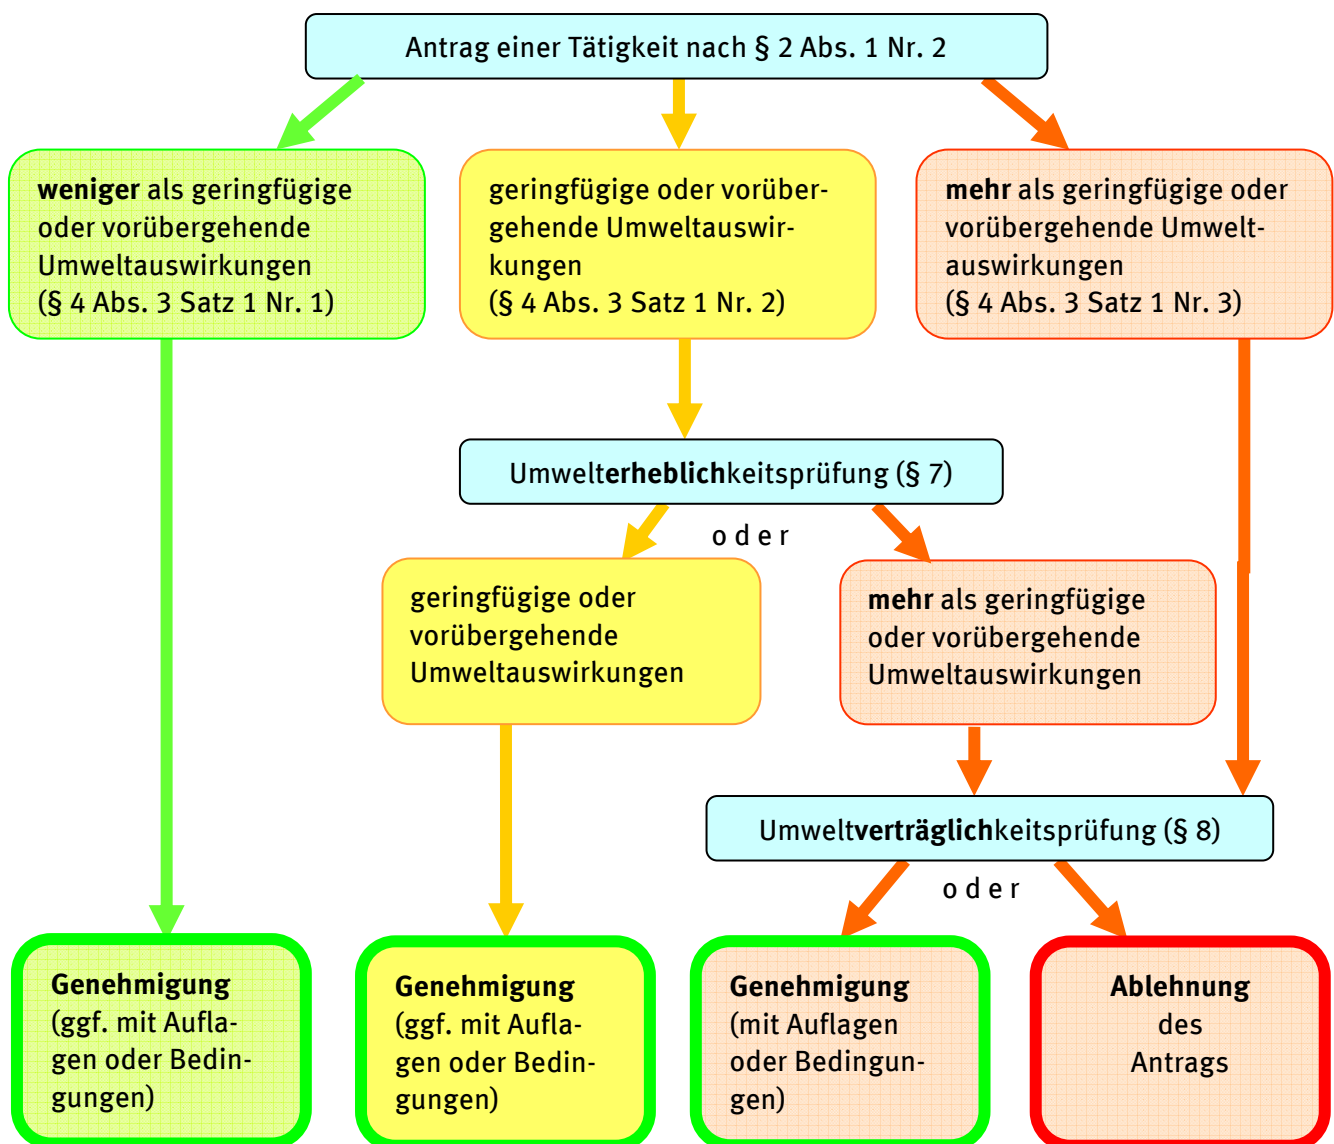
Antrag einer Tätigkeit nach § 2 Abs. 1 Nr. 2

**weniger** als geringfügige oder vorübergehende Umweltauswirkungen (§ 4 Abs. 3 Satz 1 Nr. 1)

geringfügige oder vorübergehende Umweltauswirkungen (§ 4 Abs. 3 Satz 1 Nr. 2)

**mehr** als geringfügige oder vorübergehende Umweltauswirkungen (§ 4 Abs. 3 Satz 1 Nr. 3)

Umwelt**erheblich**keitsprüfung (§ 7)

oder

geringfügige oder vorübergehende Umweltauswirkungen

**mehr** als geringfügige oder vorübergehende Umweltauswirkungen

Umwelt**verträglich**keitsprüfung (§ 8)

oder

**Genehmigung** (ggf. mit Auflagen oder Bedingungen)

**Genehmigung** (ggf. mit Auflagen oder Bedingungen)

**Genehmigung** (mit Auflagen oder Bedingungen)

**Ablehnung** des Antrags